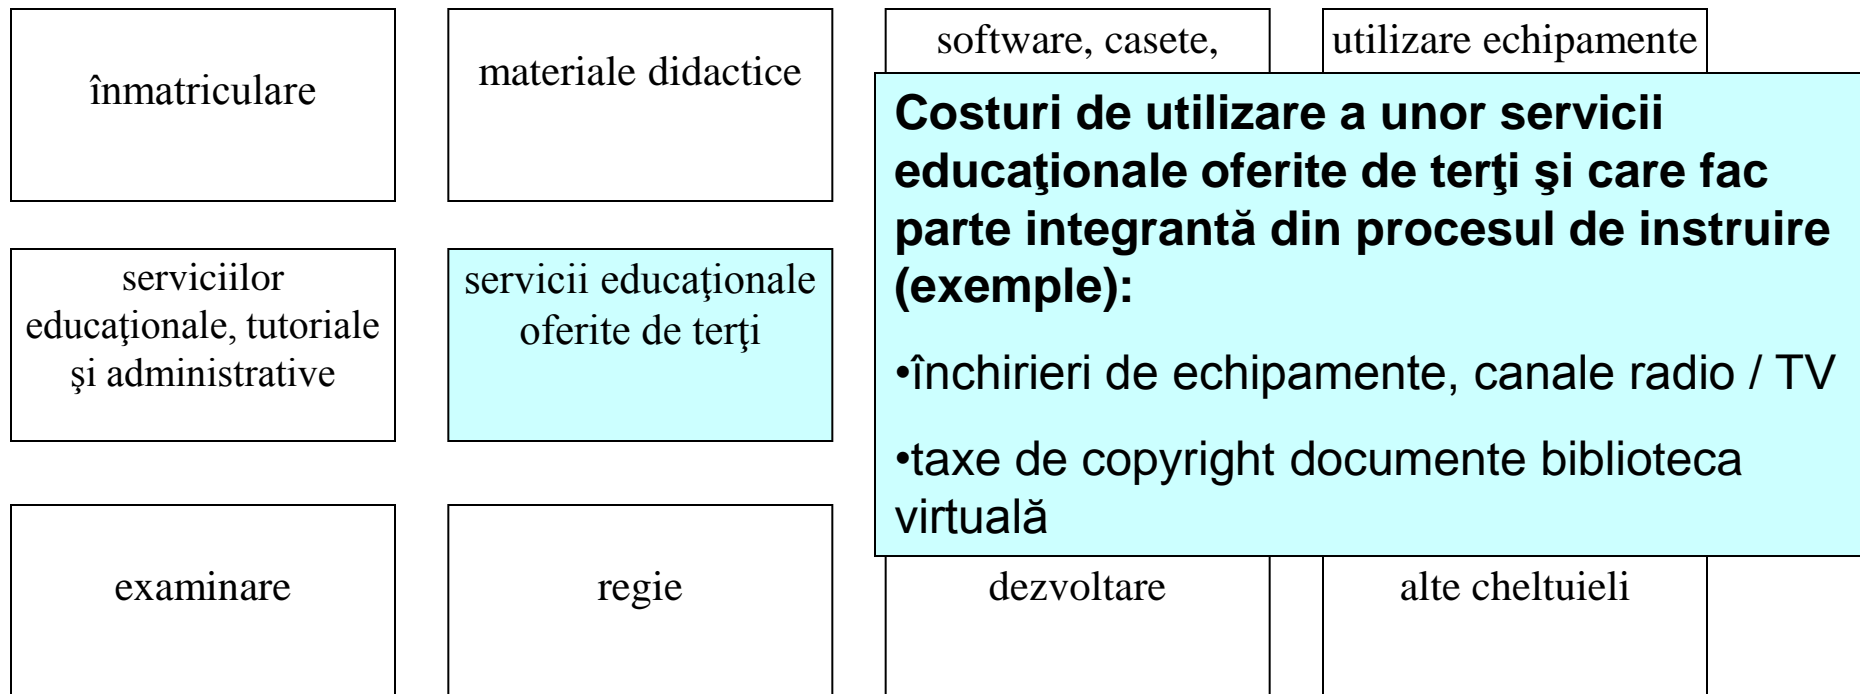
înmatriculare

materiale didactice

software, casete,

utilizare echipamente

Costuri de utilizare a unor servicii educaţionale oferite de terţi şi care fac parte integrantă din procesul de instruire (exemple):

•închirieri de echipamente, canale radio / TV

•taxe de copyright documente biblioteca virtuală

serviciilor educaţionale, tutoriale şi administrative

servicii educaţionale oferite de terţi

examinare

regie

dezvoltare

alte cheltuieli